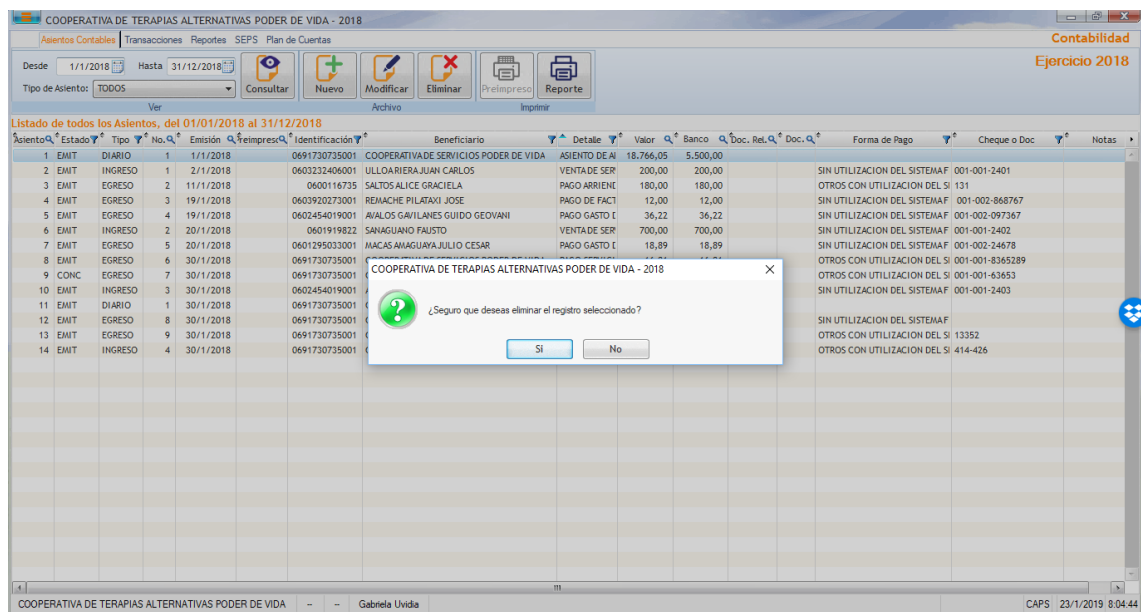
COOPERATIVA DE TERAPIAS ALTERNATIVAS PODER DE VIDA - 2018

Asientos Contables | Transacciones | Reportes | SEPS | Plan de Cuentas

Contabilidad

Ejercicio 2018

Desde 1/1/2018 Hasta 31/12/2018

Tipo de Asiento: TODOS

Consultar | Nuevo | Modificar | Eliminar | Preimpreso | Reporte

Ver | Archivo | Imprimir

Listado de todos los Asientos, del 01/01/2018 al 31/12/2018

| Asiento | Estado | Tipo | No. | Emisión | Preimpreso | Identificación | Beneficiario | Detalle | Valor | Banco | Doc. Rel. | Doc. | Forma de Pago | Cheque o Doc | Notas |
|---|---|---|---|---|---|---|---|---|---|---|---|---|---|---|---|
| 1 | EMIT | DIARIO | 1 | 1/1/2018 | | 0691730735001 | COOPERATIVA DE SERVICIOS PODER DE VIDA | ASIENTO DE AI | 18.766,05 | 5.500,00 | | | | | |
| 2 | EMIT | INGRESO | 1 | 2/1/2018 | | 0603232406001 | ULLOA RIERA JUAN CARLOS | VENTA DE SER | 200,00 | 200,00 | | | SIN UTILIZACION DEL SISTEMAF | 001-001-2401 | |
| 3 | EMIT | EGRESO | 2 | 11/1/2018 | | 0600116735 | SALTOS ALICE GRACIELA | PAGO ARRIENI | 180,00 | 180,00 | | | OTROS CON UTILIZACION DEL SI | 131 | |
| 4 | EMIT | EGRESO | 3 | 19/1/2018 | | 0603920273001 | REMACHE PILATAXI JOSE | PAGO DE FACT | 12,00 | 12,00 | | | SIN UTILIZACION DEL SISTEMAF | 001-002-868767 | |
| 5 | EMIT | EGRESO | 4 | 19/1/2018 | | 0602454019001 | AVALOS GAVILANES GUIDO GEOVANI | PAGO GASTO I | 36,22 | 36,22 | | | SIN UTILIZACION DEL SISTEMAF | 001-002-097367 | |
| 6 | EMIT | INGRESO | 2 | 20/1/2018 | | 0601919822 | SANAGUANO FAUSTO | VENTA DE SER | 700,00 | 700,00 | | | SIN UTILIZACION DEL SISTEMAF | 001-001-2402 | |
| 7 | EMIT | EGRESO | 5 | 20/1/2018 | | 0601295033001 | MACAS AMAGUAYA JULIO CESAR | PAGO GASTO I | 18,89 | 18,89 | | | SIN UTILIZACION DEL SISTEMAF | 001-002-24678 | |
| 8 | EMIT | EGRESO | 6 | 30/1/2018 | | 0691730735001 | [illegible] | | | | | | OTROS CON UTILIZACION DEL SI | 001-001-8365289 | |
| 9 | CONC | EGRESO | 7 | 30/1/2018 | | 0691730735001 | | | | | | | OTROS CON UTILIZACION DEL SI | 001-001-63653 | |
| 10 | EMIT | INGRESO | 3 | 30/1/2018 | | 0602454019001 | | | | | | | SIN UTILIZACION DEL SISTEMAF | 001-001-2403 | |
| 11 | EMIT | DIARIO | 1 | 30/1/2018 | | 0691730735001 | | | | | | | | | |
| 12 | EMIT | EGRESO | 8 | 30/1/2018 | | 0691730735001 | | | | | | | SIN UTILIZACION DEL SISTEMAF | | |
| 13 | EMIT | EGRESO | 9 | 30/1/2018 | | 0691730735001 | | | | | | | OTROS CON UTILIZACION DEL SI | 13352 | |
| 14 | EMIT | INGRESO | 4 | 30/1/2018 | | 0691730735001 | | | | | | | OTROS CON UTILIZACION DEL SI | 414-426 | |

COOPERATIVA DE TERAPIAS ALTERNATIVAS PODER DE VIDA - 2018

¿Seguro que deseas eliminar el registro seleccionado?

Sí | No

COOPERATIVA DE TERAPIAS ALTERNATIVAS PODER DE VIDA | -- | -- | Gabriela Uvidia | CAPS | 23/1/2019 8:04:44